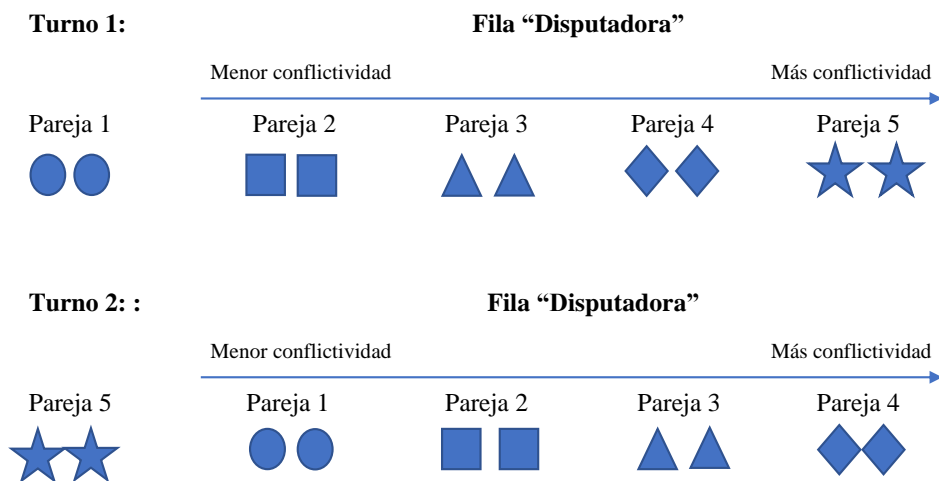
**Turno 1:** **Fila “Disputadora”**

Menor conflictividad Más conflictividad

Pareja 1 Pareja 2 Pareja 3 Pareja 4 Pareja 5

**Turno 2: :** **Fila “Disputadora”**

Menor conflictividad Más conflictividad

Pareja 5 Pareja 1 Pareja 2 Pareja 3 Pareja 4